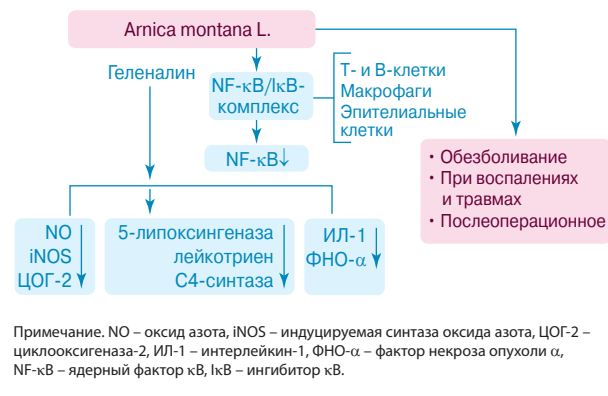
Arnica montana L.

Геленалин

NF-κB/IκB-комплекс

T- и B-клетки
Макрофаги
Эпителиальные клетки

NF-κB↓

• Обезболивание
• При воспалениях и травмах
• Послеоперационное

NO
iNOS
ЦОГ-2

5-липоксингеназа
лейкотриен
C4-синтаза

ИЛ-1
ФНО-α

Примечание. NO – оксид азота, iNOS – индуцируемая синтаза оксида азота, ЦОГ-2 – циклооксигеназа-2, ИЛ-1 – интерлейкин-1, ФНО-α – фактор некроза опухоли α, NF-κB – ядерный фактор κB, IκB – ингибитор κB.